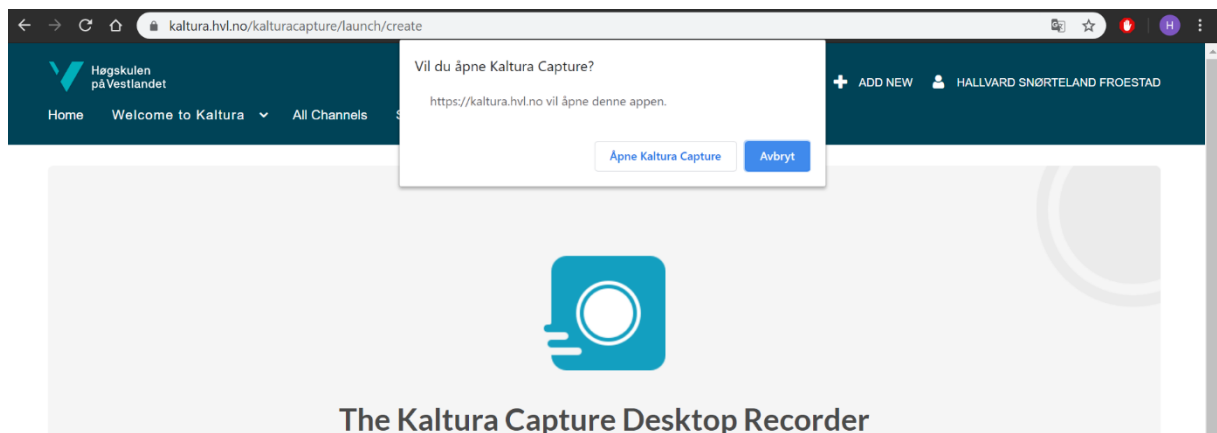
kaltura.hvl.no/kalturacapture/launch/create

H

Høgskulen på Vestlandet

Home Welcome to Kaltura All Channels S

Vil du åpne Kaltura Capture?

https://kaltura.hvl.no vil åpne denne appen.

Åpne Kaltura Capture Avbryt

ADD NEW HALLVARD SNØRTELAND FROESTAD

The Kaltura Capture Desktop Recorder